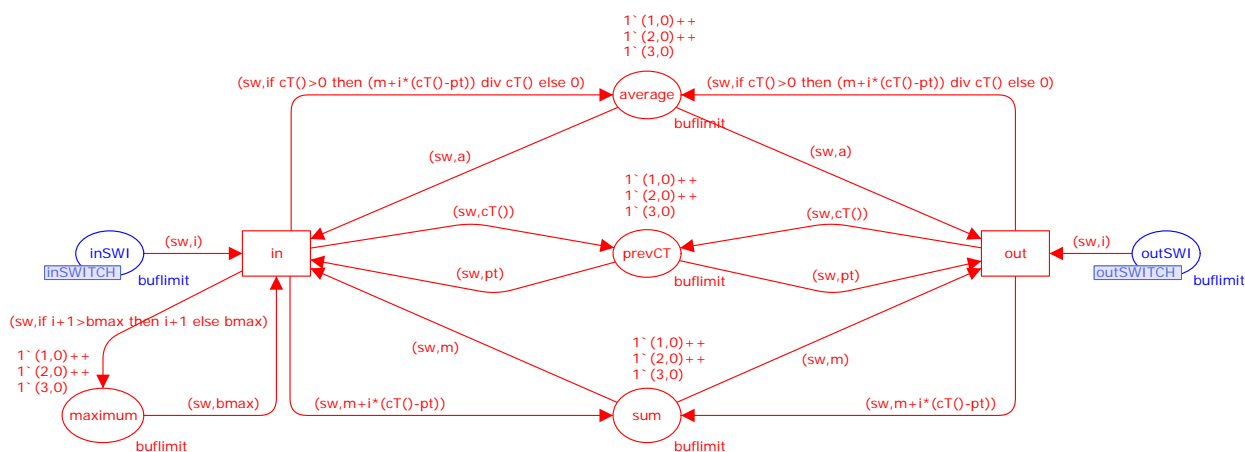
1`(1,0)++
1`(2,0)++
1`(3,0)

(sw,if cT()>0 then (m+i*(cT()-pt)) div cT() else 0)

average

(sw,if cT()>0 then (m+i*(cT()-pt)) div cT() else 0)

buflimit

(sw,a)

(sw,a)

1`(1,0)++
1`(2,0)++
1`(3,0)

(sw,cT())

(sw,cT())

inSWI

(sw,i)

in

prevCT

out

(sw,i)

outSWI

inSWITCH

buflimit

(sw,pt)

(sw,pt)

buflimit

outSWITCH

buflimit

(sw,if i+1>bmax then i+1 else bmax)

(sw,m)

(sw,m)

1`(1,0)++
1`(2,0)++
1`(3,0)

1`(1,0)++
1`(2,0)++
1`(3,0)

(sw,bmax)

(sw,m+i*(cT()-pt))

(sw,m+i*(cT()-pt))

maximum

sum

buflimit

buflimit